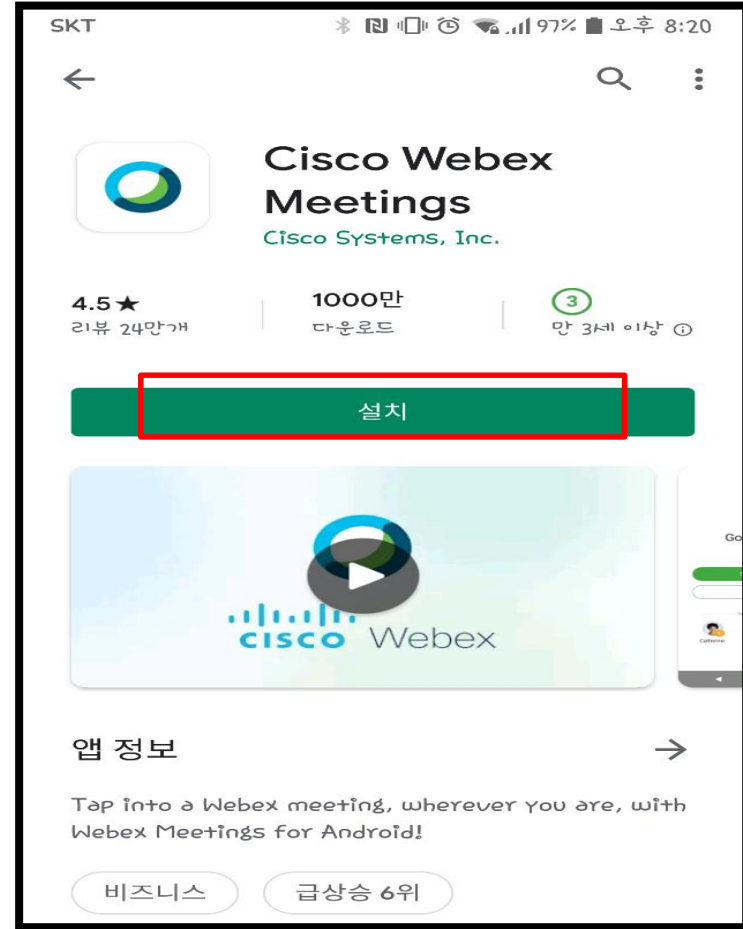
SKT 97% 오후 8:20

Cisco Webex Meetings
Cisco Systems, Inc.

4.5★
리뷰 24만개

1000만
다운로드

3
만 3세 이상

설치

cisco Webex

Go

앱 정보

Tap into a Webex meeting, wherever you are, with Webex Meetings for Android!

비즈니스
급상승 6위